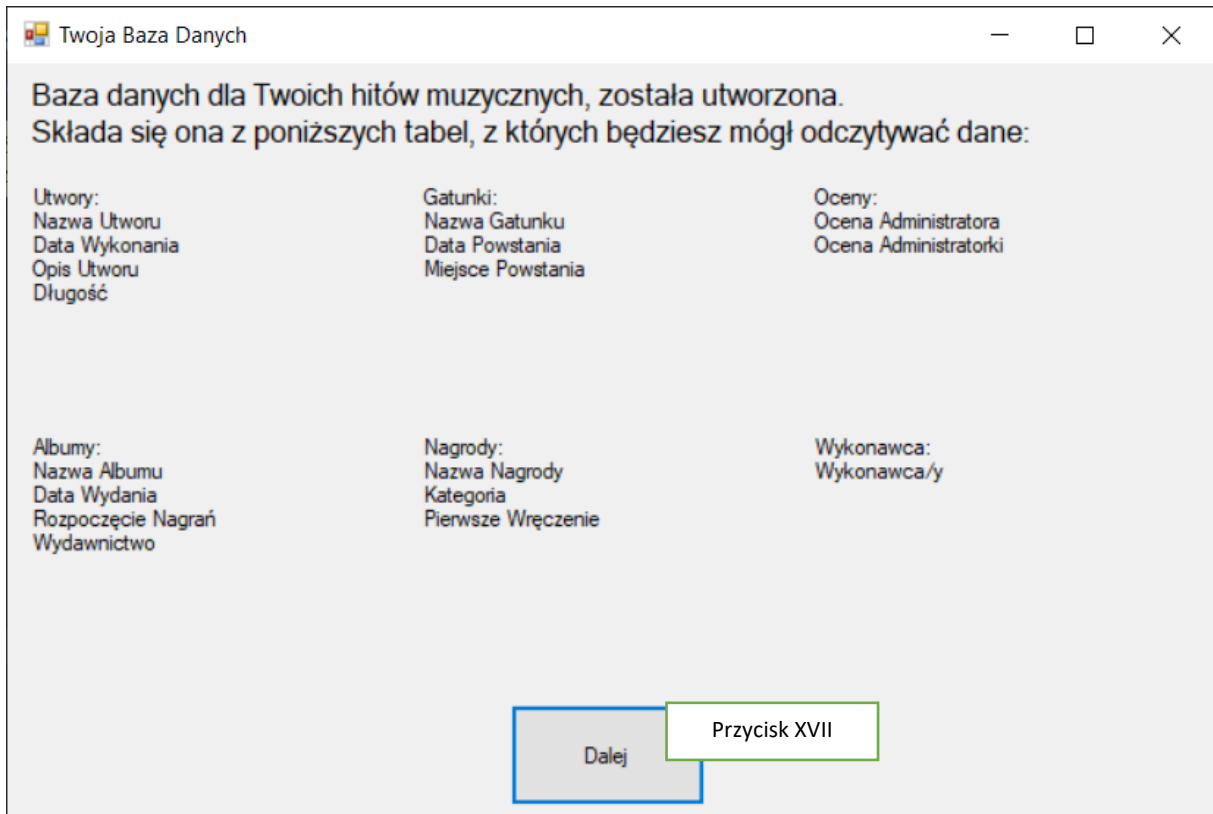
Twoja Baza Danych

Baza danych dla Twoich hitów muzycznych, została utworzona.
Składa się ona z poniższych tabel, z których będziesz mógł odczytywać dane:

Utwory:
Nazwa Utworu
Data Wykonania
Opis Utworu
Długość

Gatunki:
Nazwa Gatunku
Data Powstania
Miejsce Powstania

Oceny:
Ocena Administratora
Ocena Administratorki

Albumy:
Nazwa Albumu
Data Wydania
Rozpoczęcie Nagrań
Wydawnictwo

Nagrody:
Nazwa Nagrody
Kategoria
Pierwsze Wręczenie

Wykonawca:
Wykonawca/y

Dalej

Przycisk XVII